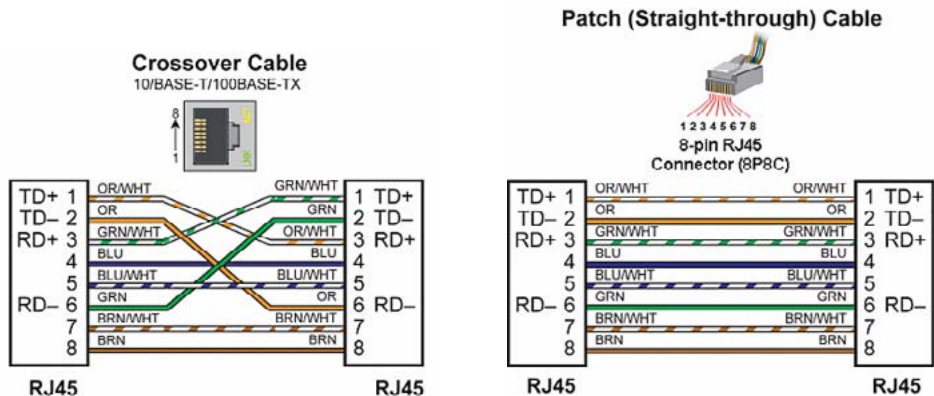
Crossover Cable
10/BASE-T/100BASE-TX

8
1

TD+ 1
TD– 2
RD+ 3
4
5
RD– 6
7
8

OR/WHT
OR
GRN/WHT
BLU
BLU/WHT
GRN
BRN/WHT
BRN

GRN/WHT
GRN
OR/WHT
BLU
BLU/WHT
OR
BRN/WHT
BRN

1 TD+
2 TD–
3 RD+
4
5
6 RD–
7
8

RJ45
RJ45

Patch (Straight-through) Cable

12345678
8-pin RJ45
Connector (8P8C)

TD+ 1
TD– 2
RD+ 3
4
5
RD– 6
7
8

OR/WHT
OR
GRN/WHT
BLU
BLU/WHT
GRN
BRN/WHT
BRN

OR/WHT
OR
GRN/WHT
BLU
BLU/WHT
GRN
BRN/WHT
BRN

1 TD+
2 TD–
3 RD+
4
5
6 RD–
7
8

RJ45
RJ45